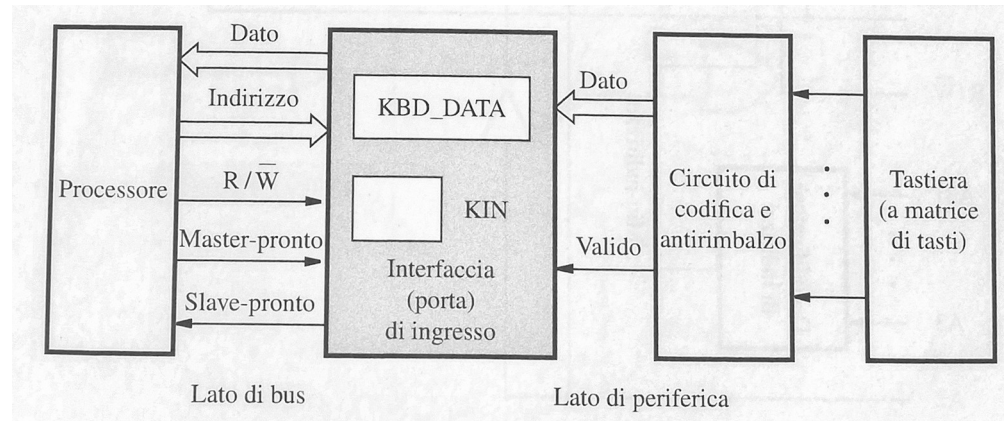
Processore

Dato

Indirizzo

$R / \overline{W}$

Master-pronto

Slave-pronto

KBD_DATA

KIN

Interfaccia (porta) di ingresso

Dato

Valido

Circuito di codifica e antirimbalzo

Tastiera (a matrice di tasti)

Lato di bus

Lato di periferica